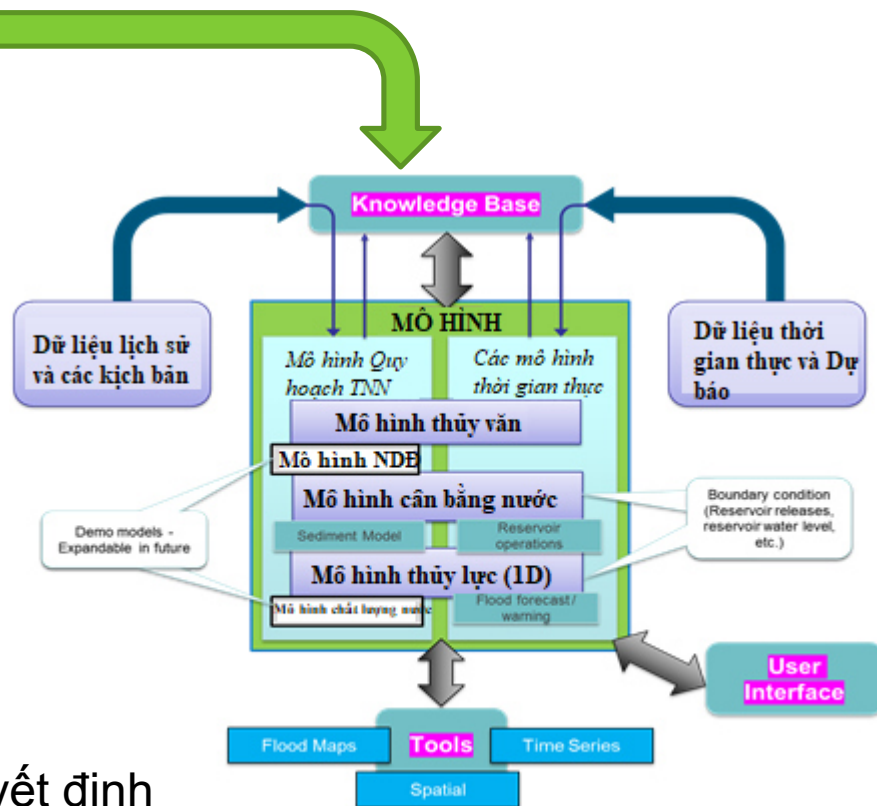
Knowledge Base

Dữ liệu lịch sử và các kịch bản

Dữ liệu thời gian thực và Dự báo

MÔ HÌNH

Mô hình Quy hoạch TNN

Các mô hình thời gian thực

Mô hình thủy văn

Mô hình NDĐ

Mô hình cân bằng nước

Sediment Model

Reservoir operations

Mô hình thủy lực (1D)

Mô hình chất lượng nước

Flood forecast / warning

Demo models - Expandable in future

Boundary condition (Reservoir releases, reservoir water level, etc.)

User Interface

Flood Maps

Tools

Time Series

Spatial

yết định